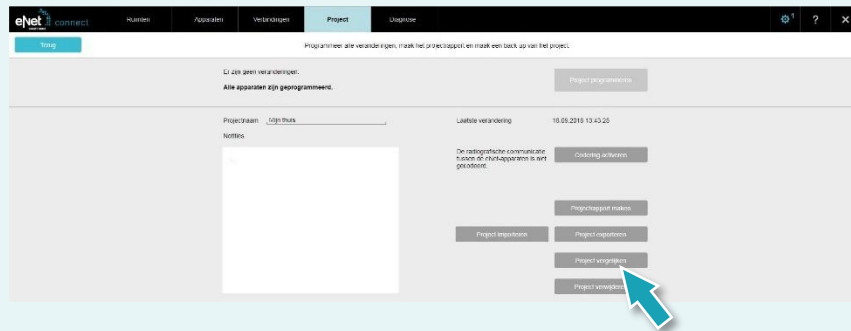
eNet connect

Ruimten | Apparaten | Verbindingen | Project | Diagnose

⚙¹ ? ✕

Terug

Programmeer alle veranderingen, maak het projectrapport en maak een back up van het project.

Er zijn geen veranderingen.

Alle apparaten zijn geprogrammeerd.

Project programmeren

Projectnaam Mijn thuis

Laatste verandering 16.05.2018 13:43:28

Notities

De radiografische communicatie tussen de eNet-apparaten is niet gecodeerd.

Codering activeren

Projectrapport maken

Project importeren

Project exporteren

Project vergelijken

Project verwijderen